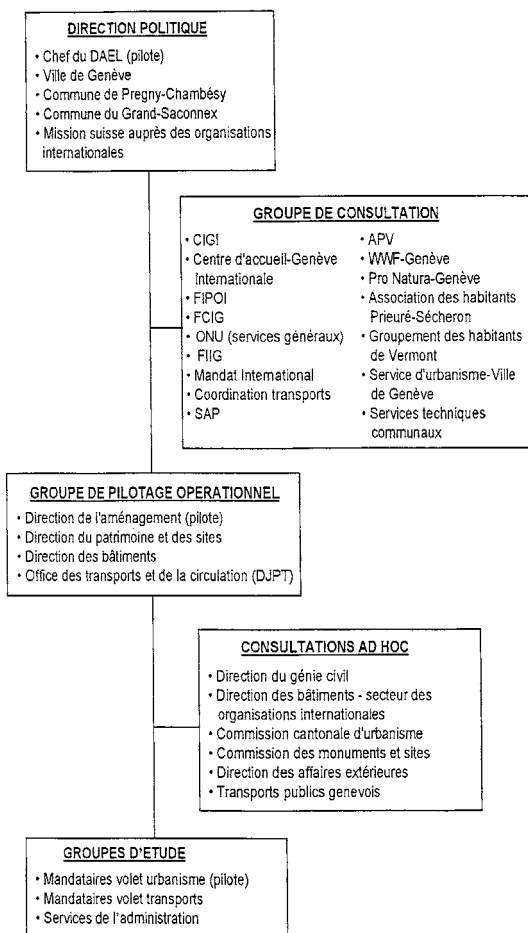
DIRECTION POLITIQUE

• Chef du DAEL (pilote)
• Ville de Genève
• Commune de Pregny-Chambésy
• Commune du Grand-Saconnex
• Mission suisse auprès des organisations internationales

GROUPE DE CONSULTATION

• CIGI
• Centre d'accueil-Genève Internationale
• FIPOI
• FCIG
• ONU (services généraux)
• FIIG
• Mandat International
• Coordination transports
• SAP

• APV
• WWF-Genève
• Pro Natura-Genève
• Association des habitants Prieuré-Sécheron
• Groupement des habitants de Vermont
• Service d'urbanisme-Ville de Genève
• Services techniques communaux

GROUPE DE PILOTAGE OPERATIONNEL

• Direction de l'aménagement (pilote)
• Direction du patrimoine et des sites
• Direction des bâtiments
• Office des transports et de la circulation (DJPT)

CONSULTATIONS AD HOC

• Direction du génie civil
• Direction des bâtiments - secteur des organisations internationales
• Commission cantonale d'urbanisme
• Commission des monuments et sites
• Direction des affaires extérieures
• Transports publics genevois

GROUPES D'ETUDE

• Mandataires volet urbanisme (pilote)
• Mandataires volet transports
• Services de l'administration